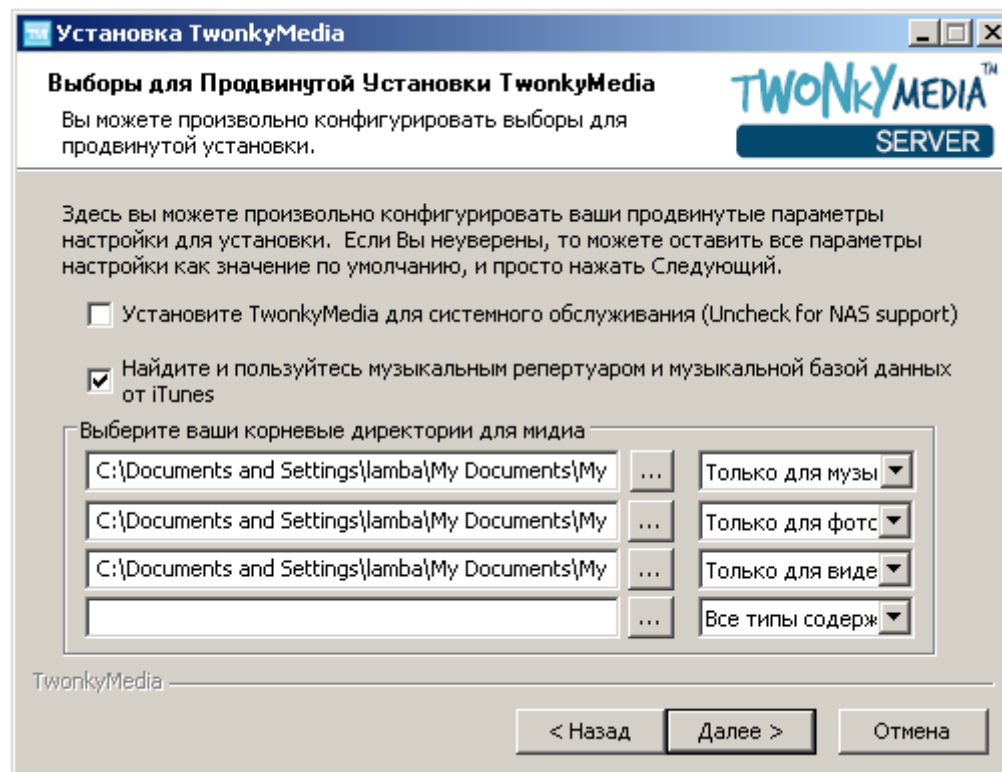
Установка TwonkyMedia

Выборы для Продвинутой Установки TwonkyMedia

Вы можете произвольно конфигурировать выборы для продвинутой установки.

TWONKYMEDIA™ SERVER

Здесь вы можете произвольно конфигурировать ваши продвинутые параметры настройки для установки. Если Вы неуверены, то можете оставить все параметры настройки как значение по умолчанию, и просто нажать Следующий.

Установите TwonkyMedia для системного обслуживания (Uncheck for NAS support)

Найдите и пользуйтесь музыкальным репертуаром и музыкальной базой данных от iTunes

Выберите ваши корневые директории для мидиа

C:\Documents and Settings\lamba\My Documents\My | ... | Только для музы
C:\Documents and Settings\lamba\My Documents\My | ... | Только для фотс
C:\Documents and Settings\lamba\My Documents\My | ... | Только для виде
| ... | Все типы содерж

TwonkyMedia

< Назад | Далее > | Отмена